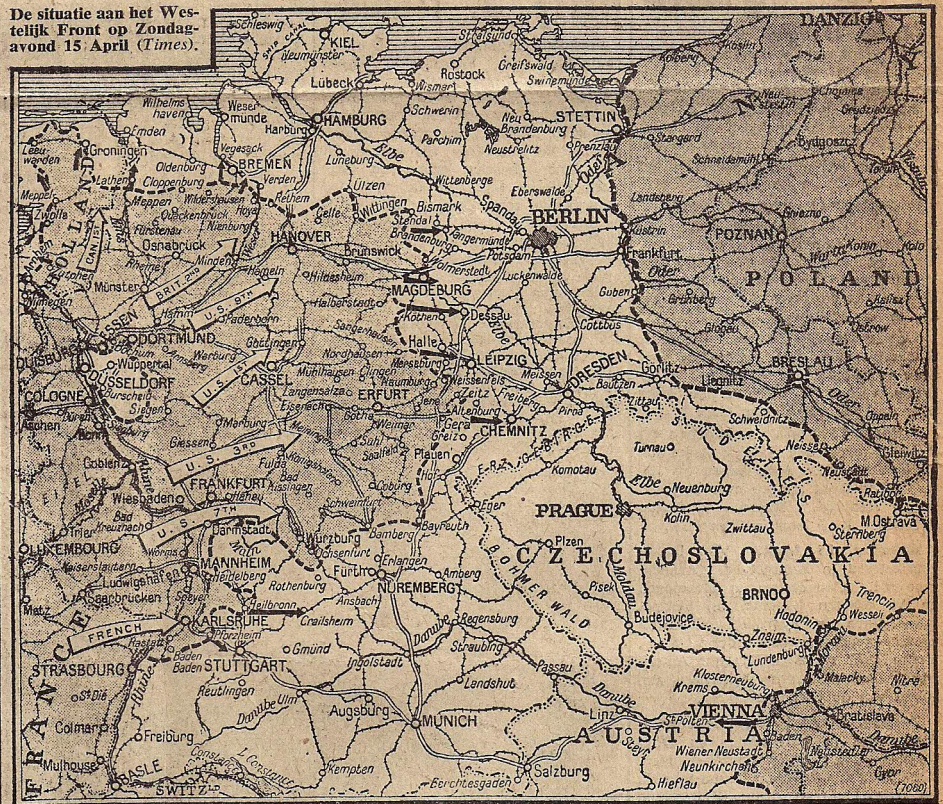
De situatie aan het Westelijk Front op Zondagavond 15 April (Times).

DANZIG
Schleswig
KIEL
Neumünster
Stralsund
Lübeck
Rostock
Greifswald
Wismar
Swinemünde
Kolberg
Köslin
Wilhelmshaven
Wesermünde
HAMBURG
Schwerin
Neu Brandenburg
STETTIN
Emden
Harburg
Parchim
Neustrelitz
Prenzlau
Stargard
Leeuwarden
Groningen
Oldenburg
BREMEN
Lüneburg
Elbe
Wittenberge
Eberswalde
Oder
Schneidemühl
Bydgoszcz
Torun
Meppel
Zwolle
HOLLAND
Cloppenburg
Verden
Uelzen
Landsberg
Gnesno
Meppen
Wildeshausen
Nienburg
Celle
Wittingen
Bismark
Stendal
Spandau
BERLIN
Küstrin
POZNAN
Fürstenau
Quakenbrück
Hoya
Brandenburg
Tangermünde
Konin
Osnabrück
Minden
HANOVER
Brunswick
Potsdam
Frankfurt
Rheine
BRIT. 2nd
CAN.
Hameln
Hildesheim
MAGDEBURG
Wolmerstedt
Luckenwalde
Oder
POLAND
Münster
Nijmegen
Halberstadt
Guben
ESSEN
Hamm
Paderborn
U.S. 9th
Köthen
Dessau
Grünberg
Kalisz
DORTMUND
Göttingen
Sangerhausen
Cottbus
Glogau
Ostrow
DUISBURG
Wuppertal
Warburg
Nordhausen
Halle
LEIPZIG
DUSSELDORF
CASSEL
U.S. 1st
Mühlhausen
Merseburg
Meissen
DRESDEN
Görlitz
Liegnitz
BRESLAU
COLOGNE
Burscheid
Langensalza
Naumburg
Weissenfels
Bautzen
Siegen
Eisenach
ERFURT
Jena
Zeitz
Freiberg
Pirna
Zittau
Schweidnitz
Aachen
Bonn
Gotha
Weimar
Gera
Altenburg
Oppeln
Marburg
Giessen
Suhl
Saalfeld
Greiz
CHEMNITZ
Turnau
Neisse
Coblenz
U.S. 3rd
Plauen
Hof
Gleiwitz
Fulda
Meiningen
ERZ GEBIRGE
Komotau
Elbe
Neuenburg
Ratibor
Wiesbaden
FRANKFURT
Offenbach
Bad Kissingen
Coburg
Schweinfurt
Trier
Bad Kreuznach
Darmstadt
U.S. 7th
Würzburg
Bamberg
Bayreuth
Eger
PRAGUE
Kolin
Zwittau
M. Ostrava
Sternberg
LUXEMBOURG
Worms
Main
Ochsenfurt
Plzen
Kaiserslautern
MANNHEIM
Ludwigshafen
Heidelberg
Rothenburg
Fürth
Erlangen
Amberg
CZECHOSLOVAKIA
Saarbrücken
Speyer
Ansbach
NUREMBERG
BÖHMER WALD
Moldau
Pisek
Metz
Heilbronn
Crailsheim
BRNO
Hodonin
Trencin
KARLSRUHE
Pforzheim
Regensburg
Budejovice
Wessely
FRENCH
Baden Baden
STUTTGART
Gmünd
Danube
Straubing
Znaim
Lundenburg
FRANCE
STRASBOURG
Ingolstadt
Malacky
St. Dié
Reutlingen
Landshut
Passau
Krems
Nitra
Colmar
Rhine
Danube Ulm
Augsburg
MUNICH
Klosterneuburg
Danube
Linz
St. Polten
VIENNA
Bratislava
Freiburg
Steyr
AUSTRIA
Baden
Danube
Mulhouse
BASLE
Constance
L. Constance
Kempten
Berchtesgaden
Salzburg
Wiener Neustadt
Neunkirchen
Neusiedler See
Gyor
SWITZ.
Hieflau
(7060)